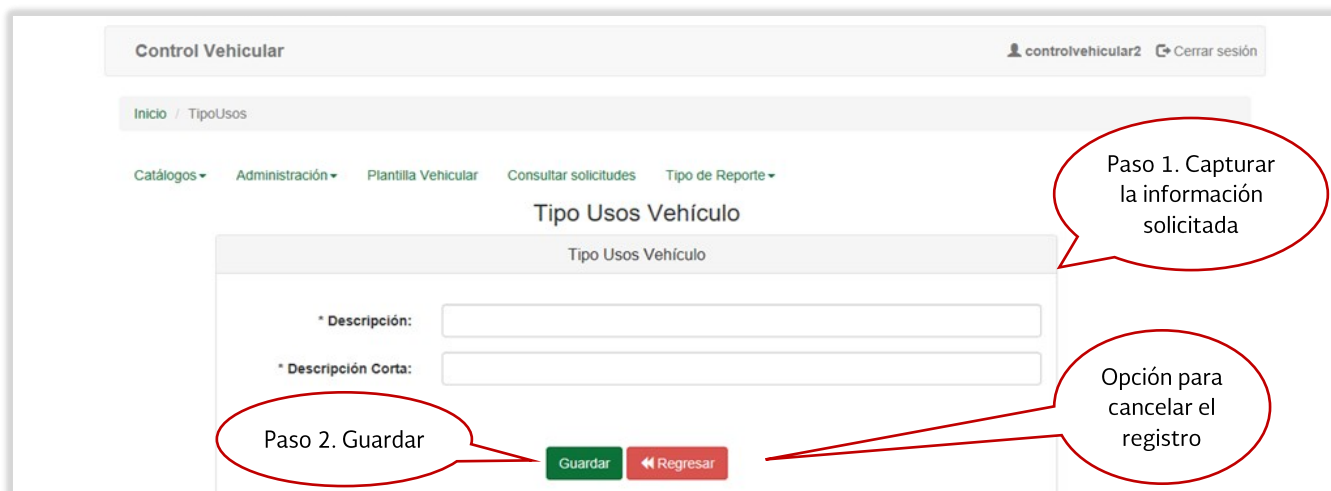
Control Vehicular

controlvehicular2 Cerrar sesión

Inicio / TipoUsos

Catálogos Administración Plantilla Vehicular Consultar solicitudes Tipo de Reporte

Tipo Usos Vehículo

Tipo Usos Vehículo

Paso 1. Capturar la información solicitada

* Descripción:

* Descripción Corta:

Opción para cancelar el registro

Paso 2. Guardar

Guardar Regresar